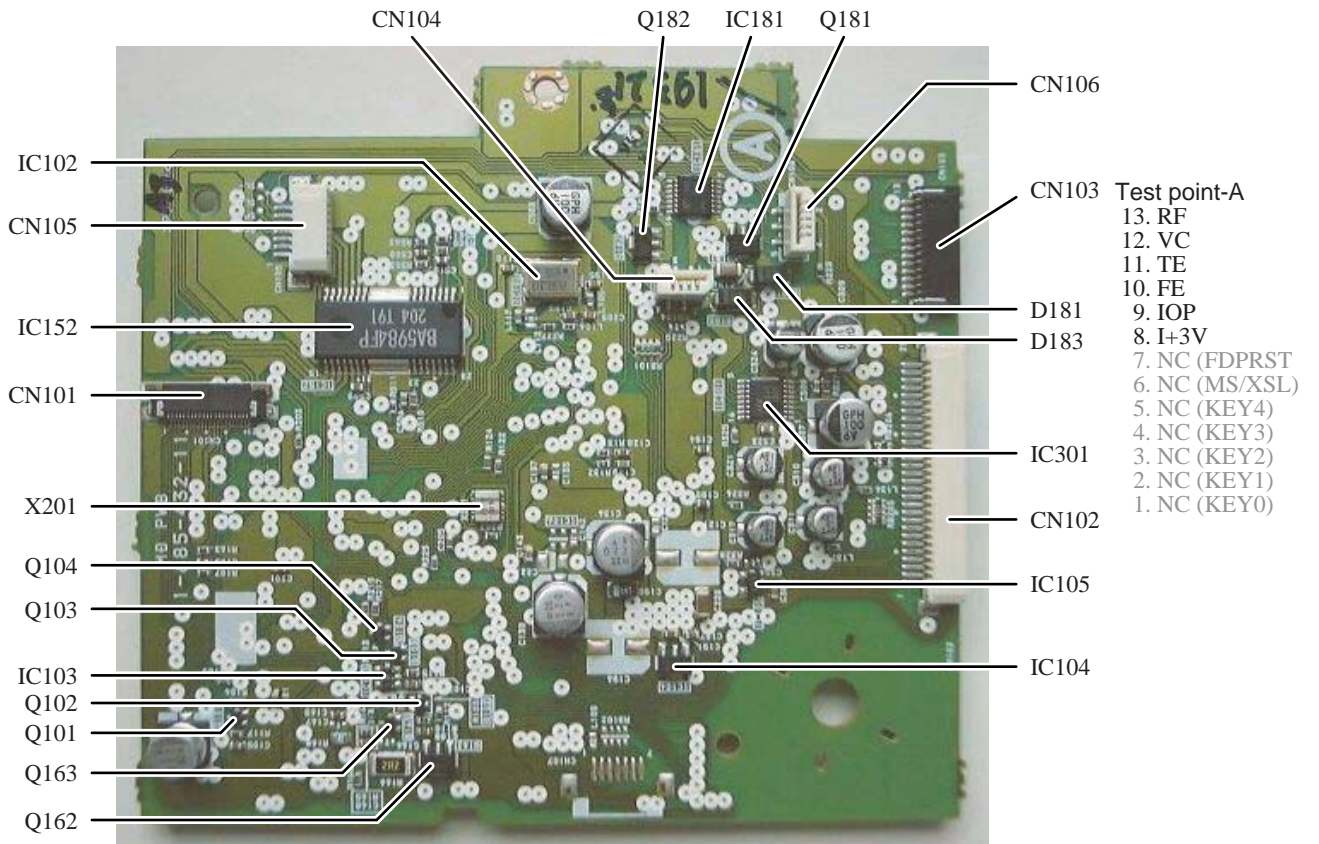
CN104
Q182
IC181
Q181
CN106
IC102
CN105
CN103
IC152
CN101
D181
D183
IC301
X201
CN102
Q104
IC105
Q103
IC104
IC103
Q102
Q101
Q163
Q162

BA5984FP
204 191

A

Test point-A
13. RF
12. VC
11. TE
10. FE
9. IOP
8. I+3V
7. NC (FDPRST
6. NC (MS/XSL)
5. NC (KEY4)
4. NC (KEY3)
3. NC (KEY2)
2. NC (KEY1)
1. NC (KEY0)